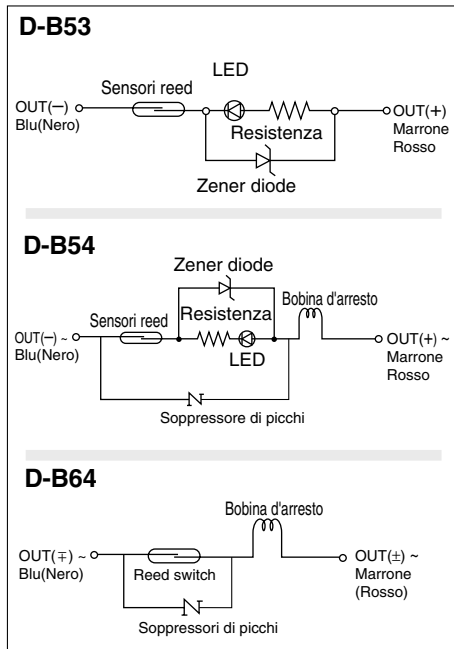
D-B53

Sensori reed
LED
OUT(−)
Blu(Nero)
Resistenza
OUT(+)
Marrone
Rosso
Zener diode

D-B54

Zener diode
Resistenza
Bobina d'arresto
Sensori reed
OUT(−) ~
Blu(Nero)
LED
OUT(+) ~
Marrone
Rosso
Soppressore di picchi

D-B64

Bobina d'arresto
OUT(∓) ~
Blu(Nero)
Reed switch
OUT(±) ~
Marrone
(Rosso)
Soppressori di picchi